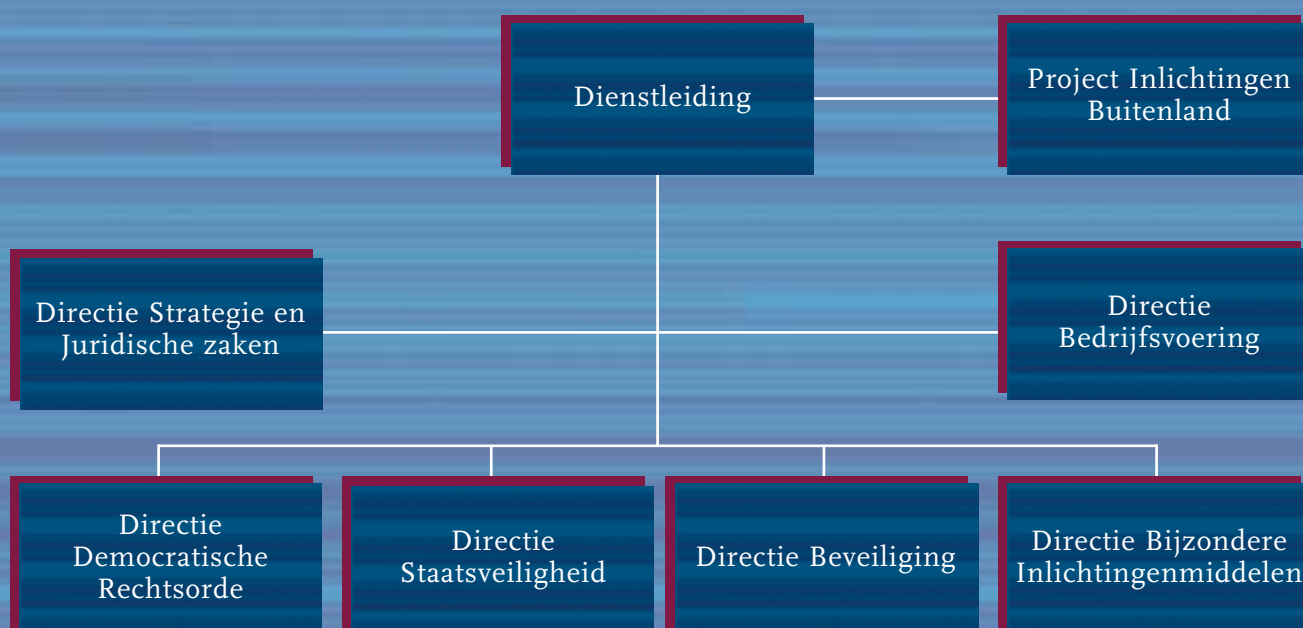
Dienstleiding

Project Inlichtingen Buitenland

Directie Strategie en Juridische zaken

Directie Bedrijfsvoering

Directie Democratische Rechtsorde

Directie Staatsveiligheid

Directie Beveiliging

Directie Bijzondere Inlichtingenmiddelen